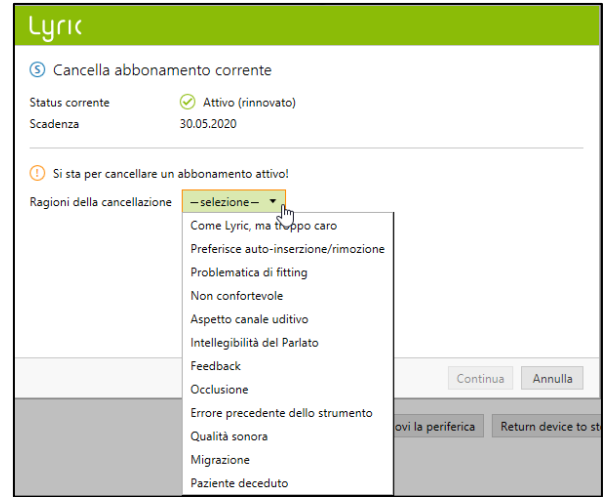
Lyric

Cancella abbonamento corrente

Status corrente Attivo (rinnovato)
Scadenza 30.05.2020

Si sta per cancellare un abbonamento attivo!

Ragioni della cancellazione —selezione—

Come Lyric, ma troppo caro
Preferisce auto-inserzione/rimozione
Problematica di fitting
Non confortevole
Aspetto canale uditivo
Intellegibilità del Parlato
Feedback
Occlusione
Errore precedente dello strumento
Qualità sonora
Migrazione
Paziente deceduto

Continua Annulla

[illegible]ovi la periferica Return device to st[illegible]